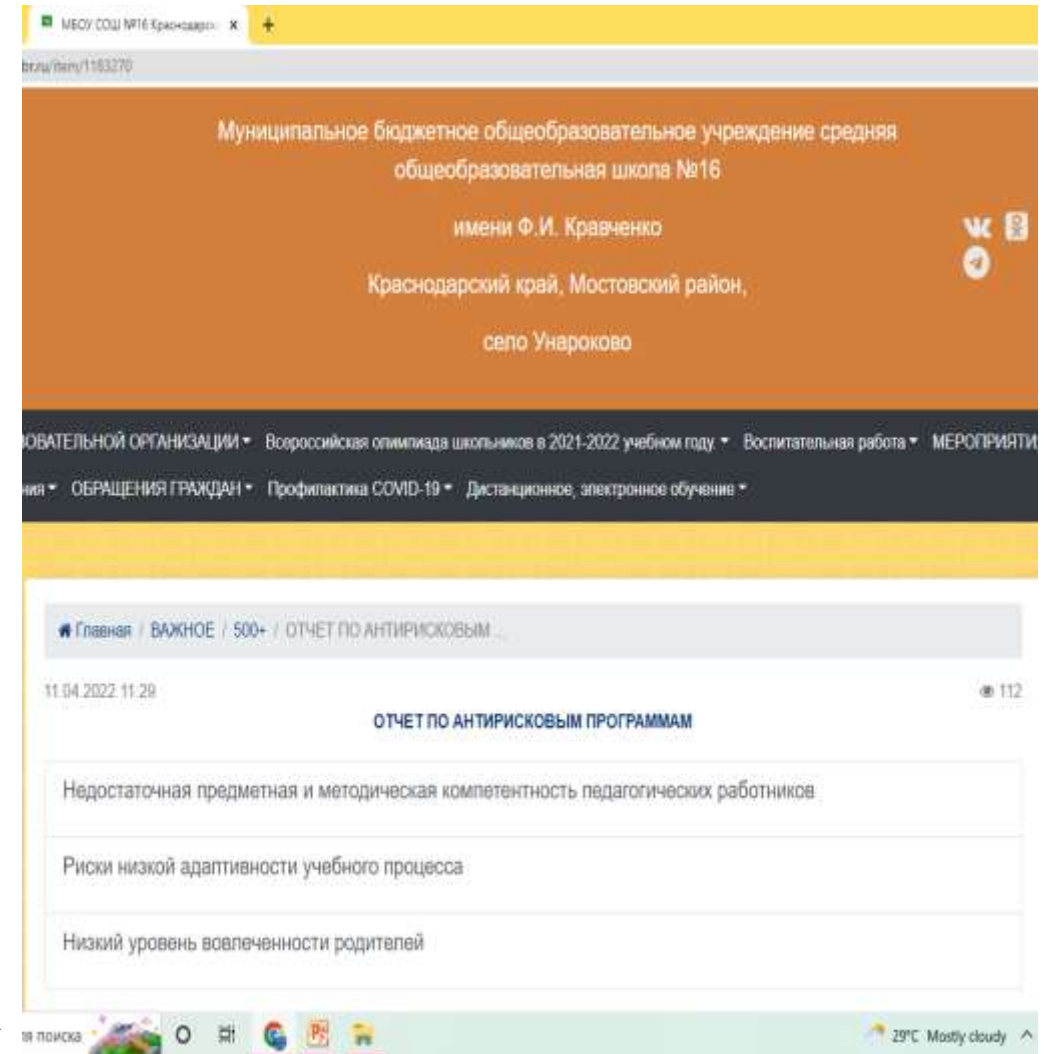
МБОУ СОШ №16 Краснодарс... ×

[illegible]br.ru/item/1183270

Муниципальное бюджетное общеобразовательное учреждение средняя общеобразовательная школа №16

имени Ф.И. Кравченко

Краснодарский край, Мостовский район,

село Унароково

ОВАТЕЛЬНОЙ ОРГАНИЗАЦИИ ▾ Всероссийская олимпиада школьников в 2021-2022 учебном году ▾ Воспитательная работа ▾ МЕРОПРИЯТИ

ния ▾ ОБРАЩЕНИЯ ГРАЖДАН ▾ Профилактика COVID-19 ▾ Дистанционное, электронное обучение ▾

Главная / ВАЖНОЕ / 500+ / ОТЧЕТ ПО АНТИРИСКОВЫМ ...

11.04.2022 11:29

112

ОТЧЕТ ПО АНТИРИСКОВЫМ ПРОГРАММАМ

Недостаточная предметная и методическая компетентность педагогических работников

Риски низкой адаптивности учебного процесса

Низкий уровень вовлеченности родителей

я поиска

29°C Mostly cloudy